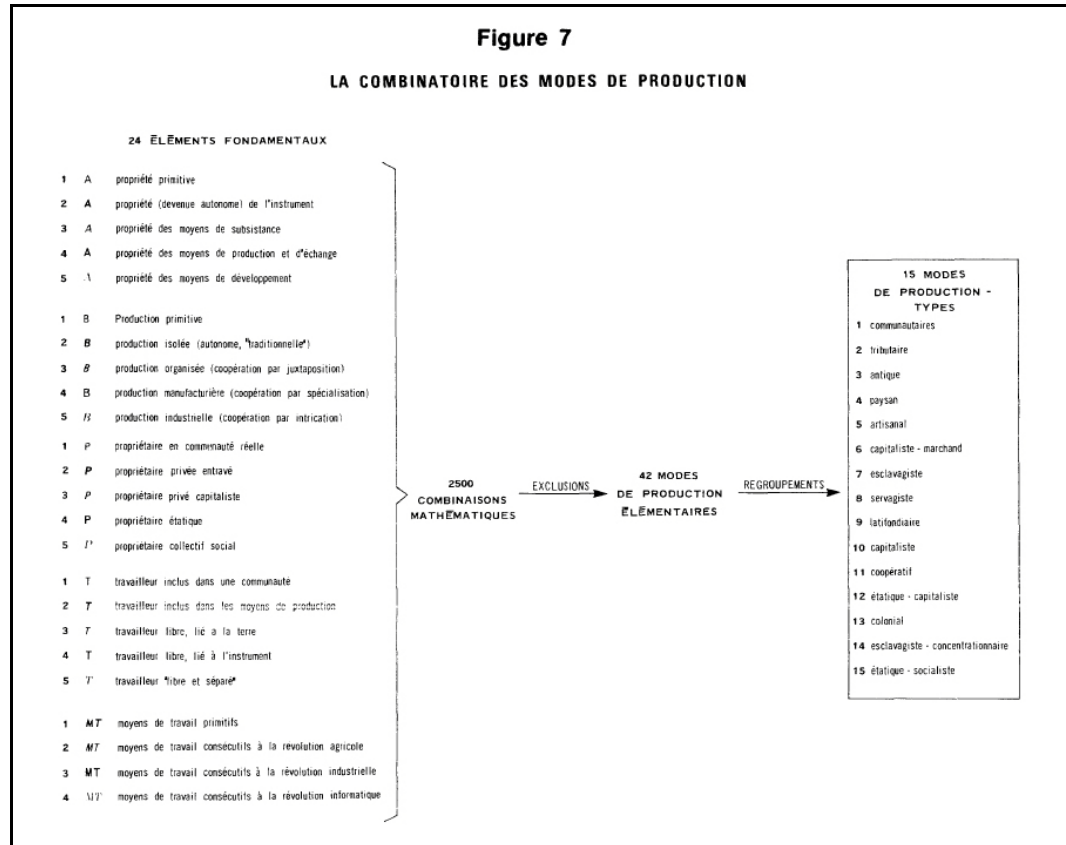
Figure 7

LA COMBINATOIRE DES MODES DE PRODUCTION

24 ÉLÉMENTS FONDAMENTAUX

1 A propriété primitive
2 A propriété (devenue autonome) de l'instrument
3 A propriété des moyens de subsistance
4 A propriété des moyens de production et d'échange
5 A propriété des moyens de développement

1 B Production primitive
2 B production isolée (autonome, "traditionnelle")
3 B production organisée (coopération par juxtaposition)
4 B production manufacturière (coopération par spécialisation)
5 B production industrielle (coopération par intrication)

1 P propriétaire en communauté réelle
2 P propriétaire privée entravé
3 P propriétaire privé capitaliste
4 P propriétaire étatique
5 P propriétaire collectif social

1 T travailleur inclus dans une communauté
2 T travailleur inclus dans les moyens de production
3 T travailleur libre, lié à la terre
4 T travailleur libre, lié à l'instrument
5 T travailleur "libre et séparé"

1 MT moyens de travail primitifs
2 MT moyens de travail consécutifs à la revolution agricole
3 MT moyens de travail consécutifs à la révolution industrielle
4 MT moyens de travail consécutifs à la révolution informatique

2500 COMBINAISONS MATHÉMATIQUES

EXCLUSIONS

42 MODES DE PRODUCTION ÉLÉMENTAIRES

REGROUPEMENTS

15 MODES DE PRODUCTION - TYPES
1 communautaires
2 tributaire
3 antique
4 paysan
5 artisanal
6 capitaliste - marchand
7 esclavagiste
8 servagiste
9 latifondiaire
10 capitaliste
11 coopératif
12 étatique - capitaliste
13 colonial
14 esclavagiste - concentrationnaire
15 étatique - socialiste